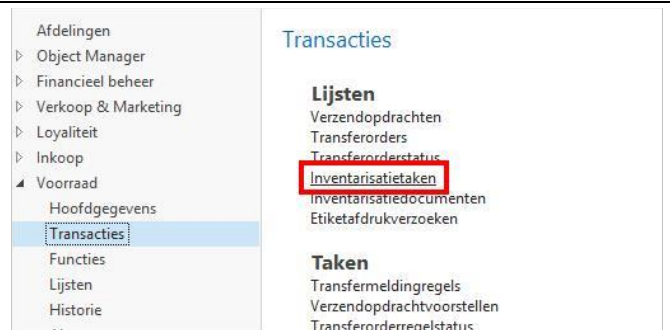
Afdelingen
Object Manager
Financieel beheer
Verkoop & Marketing
Loyaliteit
Inkoop
Voorraad
Hoofdgegevens
Transacties
Functies
Lijsten
Historie

Transacties

Lijsten
Verzendopdrachten
Transferorders
Transferorderstatus
Inventarisatietaken
Inventarisatiedocumenten
Etiketafdrukverzoeken

Taken
Transfermeldingregels
Verzendopdrachtvoorstellen
Transferorderregelstatus